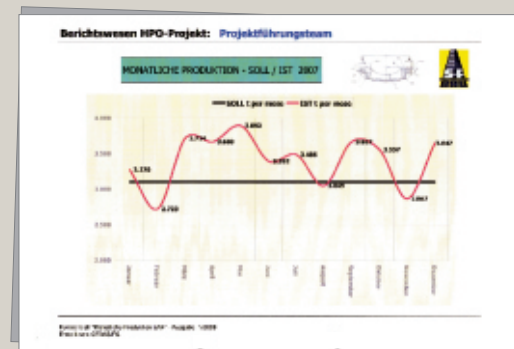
Berichtswesen HPO-Projekt: Projektführungsteam

MONATLICHE PRODUKTION - SOLL / IST 2007

SOLL t per mon IST t per mon

3.176
2.750
3.734
3.680
3.852
3.053
3.488
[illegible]
3.621
3.357
2.867
3.667

Januar Februar März April Mai Juni Juli August September Oktober November Dezember

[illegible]